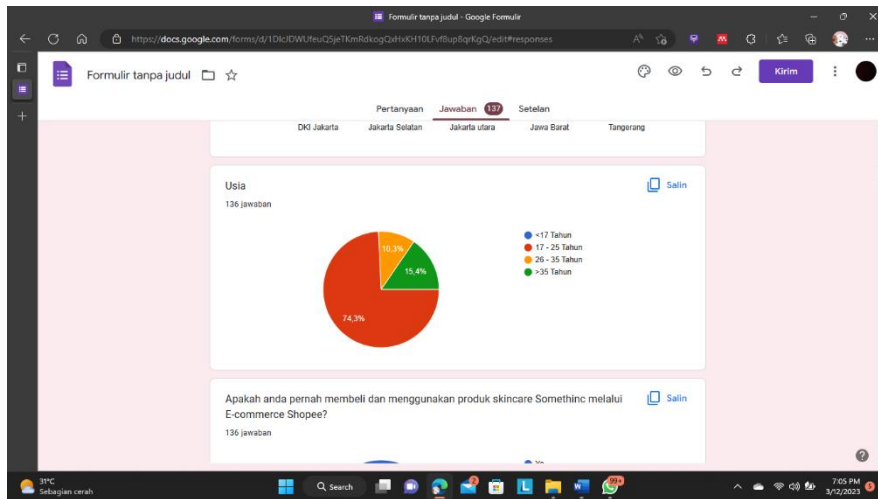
Formulir tanpa judul - Google Formulir

https://docs.google.com/forms/d/1DlcIDWUfeuQ5jeTKmRdkogQxHvKH10LFvf8up8qrKgQ/edit#responses

Formulir tanpa judul

Kirim

Pertanyaan Jawaban 137 Setelan

DKI Jakarta Jakarta Selatan Jakarta utara Jawa Barat Tangerang

Usia

136 jawaban

Salin

<17 Tahun
17 - 25 Tahun
26 - 35 Tahun
>35 Tahun

10,3%
15,4%
74,3%

Apakah anda pernah membeli dan menggunakan produk skincare Somethinc melalui E-commerce Shopee?

136 jawaban

Salin

31°C
Sebagian cerah

Search

99+

7:05 PM
3/12/2023